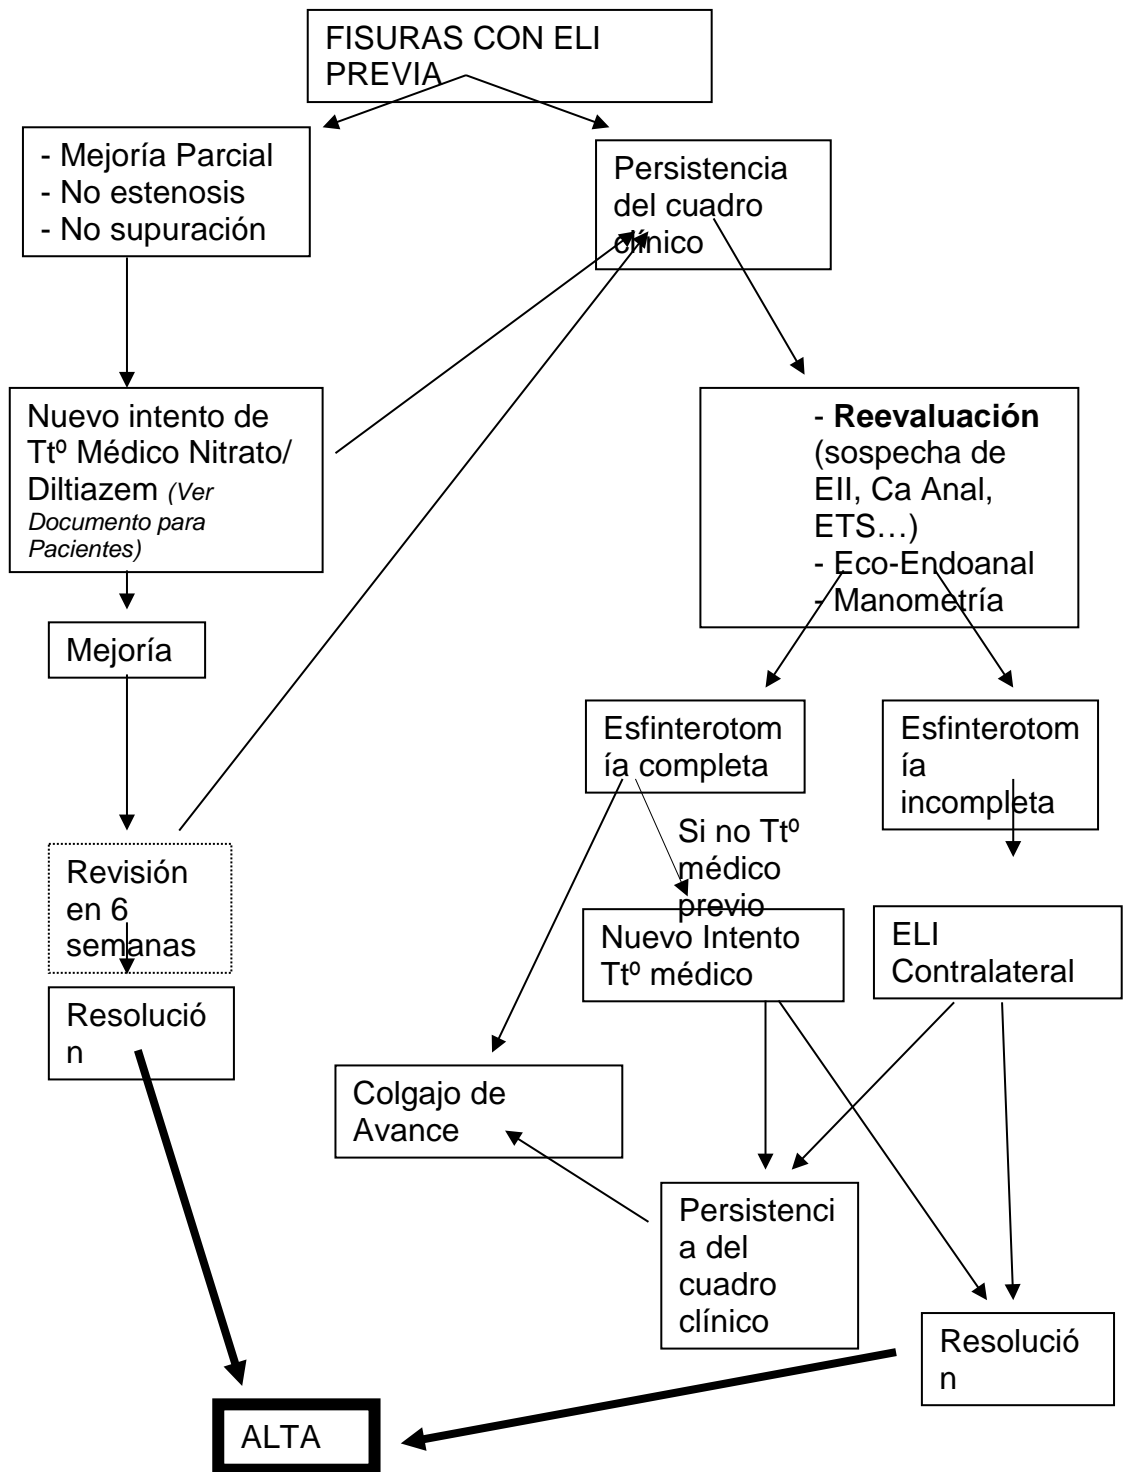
FISURAS CON ELI PREVIA

- Mejoría Parcial
- No estenosis
- No supuración

Persistencia del cuadro clínico

Nuevo intento de Ttº Médico Nitrato/ Diltiazem *(Ver Documento para Pacientes)*

- **Reevaluación** (sospecha de EII, Ca Anal, ETS…)
- Eco-Endoanal
- Manometría

Mejoría

Esfinterotomía completa

Esfinterotomía incompleta

Si no Ttº médico previo

Revisión en 6 semanas

Nuevo Intento Ttº médico

ELI Contralateral

Resolución

Colgajo de Avance

Persistencia del cuadro clínico

Resolución

ALTA